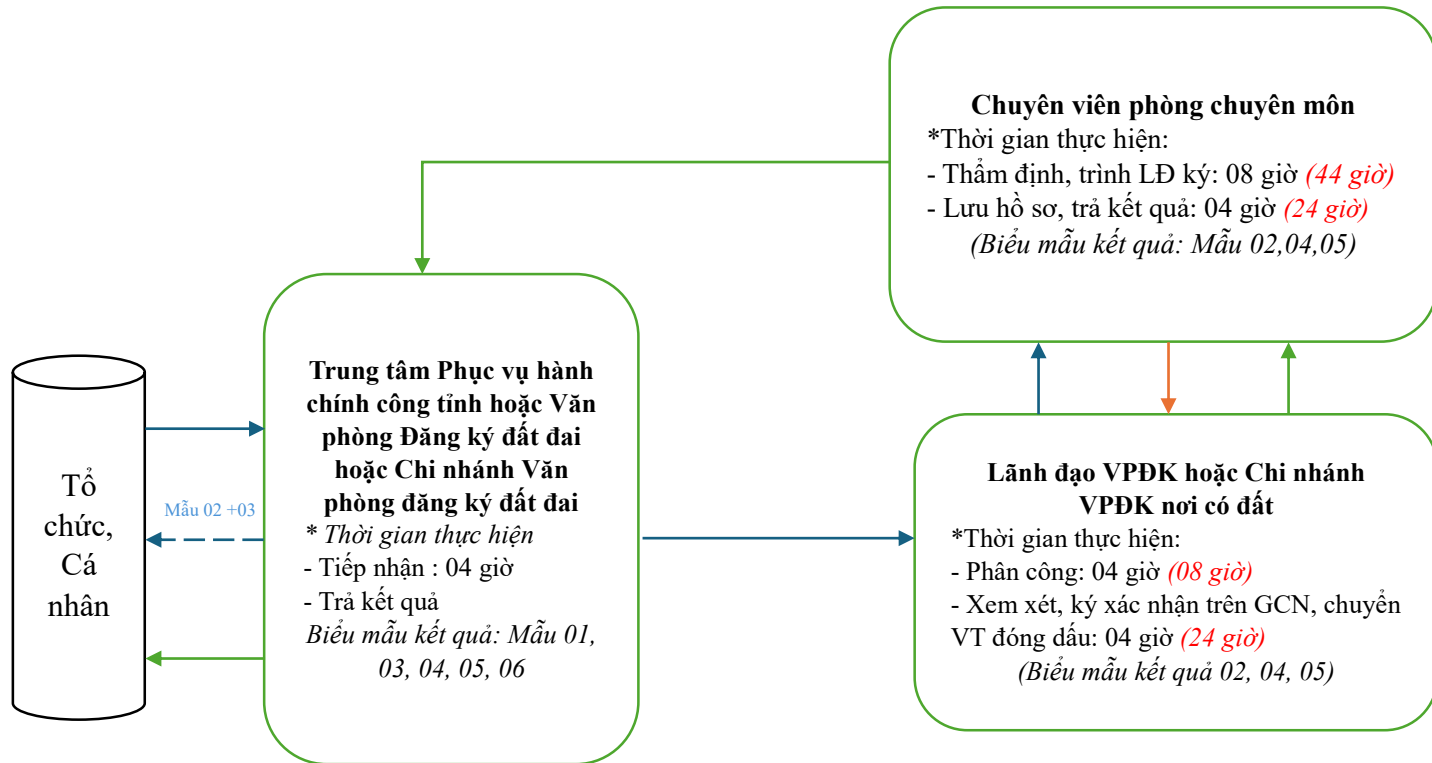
Chuyên viên phòng chuyên môn
*Thời gian thực hiện:
- Thẩm định, trình LĐ ký: 08 giờ (44 giờ)
- Lưu hồ sơ, trả kết quả: 04 giờ (24 giờ)
(Biểu mẫu kết quả: Mẫu 02,04,05)

Tổ chức, Cá nhân

Mẫu 02 +03

Trung tâm Phục vụ hành chính công tỉnh hoặc Văn phòng Đăng ký đất đai hoặc Chi nhánh Văn phòng đăng ký đất đai
* Thời gian thực hiện
- Tiếp nhận : 04 giờ
- Trả kết quả
Biểu mẫu kết quả: Mẫu 01, 03, 04, 05, 06

Lãnh đạo VPĐK hoặc Chi nhánh VPĐK nơi có đất
*Thời gian thực hiện:
- Phân công: 04 giờ (08 giờ)
- Xem xét, ký xác nhận trên GCN, chuyển VT đóng dấu: 04 giờ (24 giờ)
(Biểu mẫu kết quả 02, 04, 05)